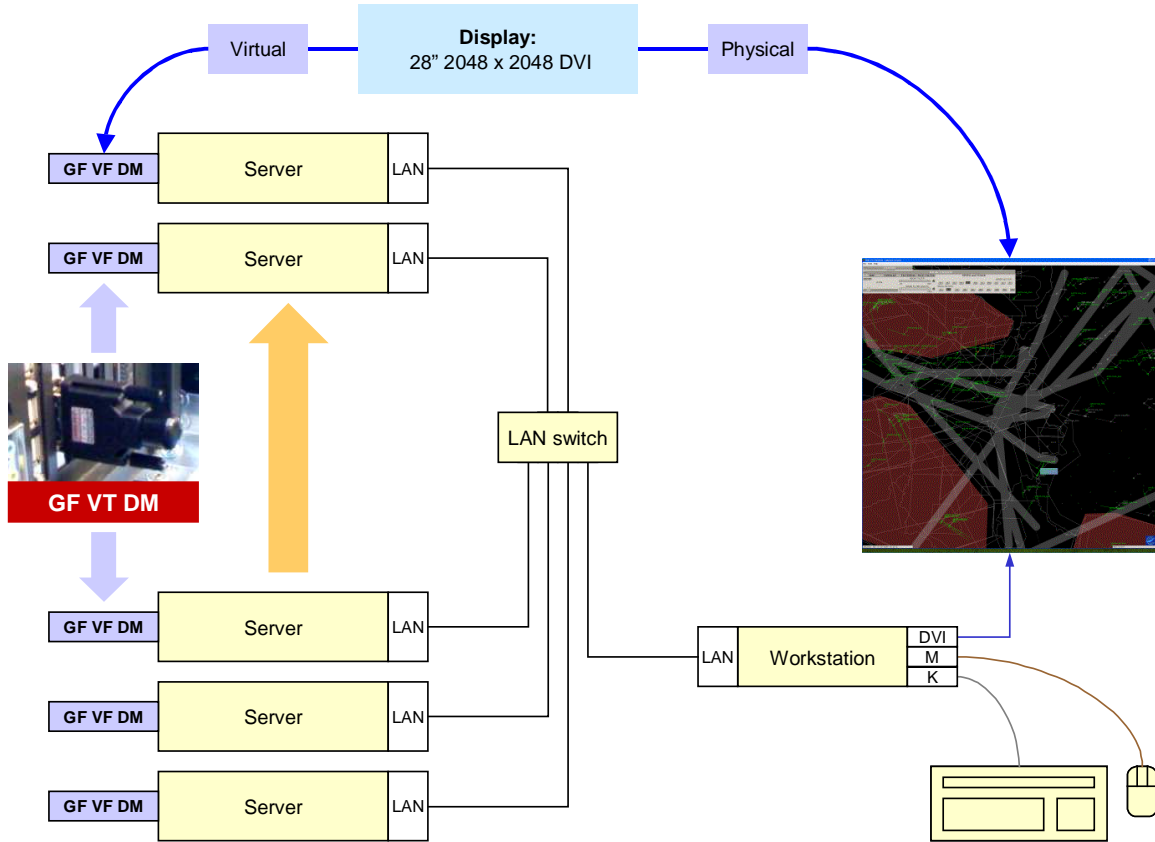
Virtual

Display:
28” 2048 x 2048 DVI

Physical

GF VF DM

Server

LAN

GF VF DM

Server

LAN

GF VT DM

LAN switch

GF VF DM

Server

LAN

GF VF DM

Server

LAN

GF VF DM

Server

LAN

LAN

Workstation

DVI

M

K